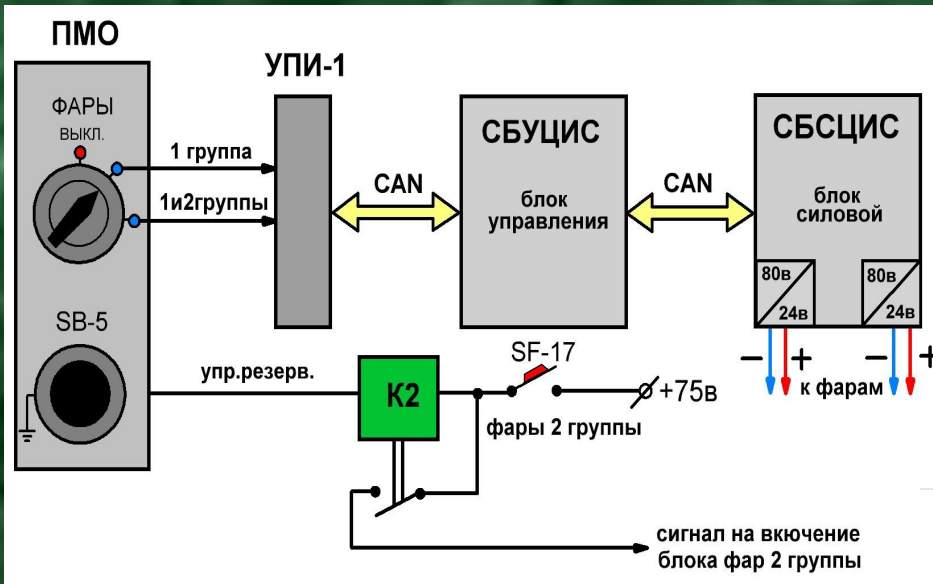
ПМО

ФАРЫ
выкл.

1 группа

1и2группы

SB-5

УПИ-1

CAN

СБУЦИС

блок управления

CAN

СБСЦИС

блок силовой

80в

24в

80в

24в

− +

− +

к фарам

упр.резерв.

К2

SF-17

+75в

фары 2 группы

сигнал на вкючение блока фар 2 группы